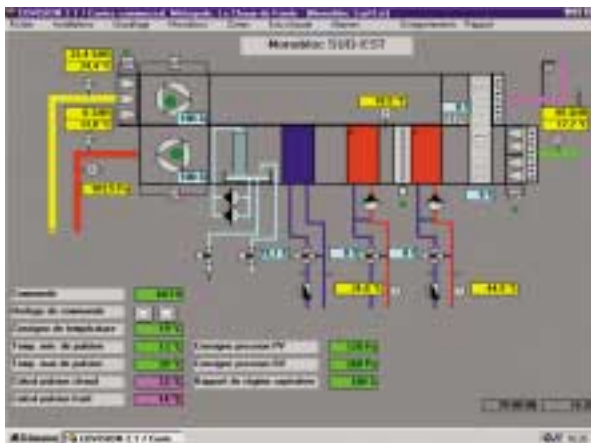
Monobloc SUD-EST

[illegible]

Commande
Horloge de commande
Consigne de température
Temp. ext. de pulsion
Temp. mini de pulsion
Calcul pulsion Chaud
Calcul pulsion Froid

Consigne pression PP
Consigne pression DP
Rapport de régime supérieur

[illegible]